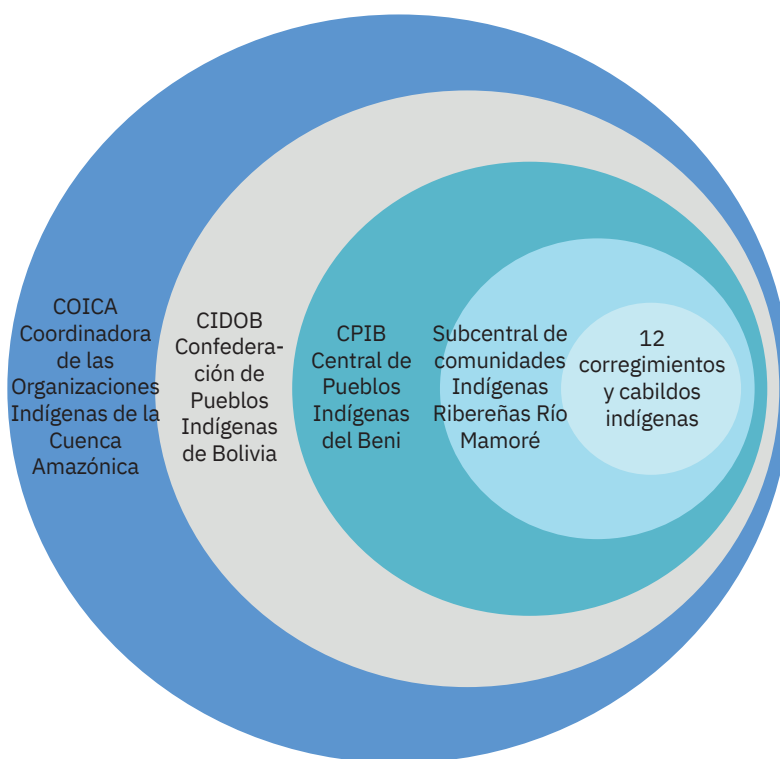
COICA Coordinadora de las Organizaciones Indígenas de la Cuenca Amazónica

CIDOB Confederación de Pueblos Indígenas de Bolivia

CPIB Central de Pueblos Indígenas del Beni

Subcentral de comunidades Indígenas Ribereñas Río Mamoré

12 corregimientos y cabildos indígenas